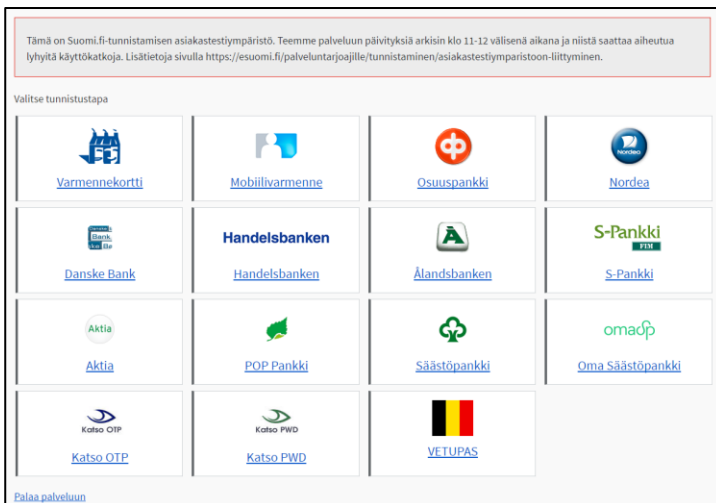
Tämä on Suomi.fi-tunnistamisen asiakastestiympäristö. Teemme palveluun päivityksiä arkisin klo 11-12 välisenä aikana ja niistä saattaa aiheutua lyhyitä käyttökatkoja. Lisätietoja sivulla https://esuomi.fi/palveluntarjoajille/tunnistaminen/asiakastestiympäristoon-liittyminen.

Valitse tunnistustapa

| | | | |
|---|---|---|---|
| Varmennekortti | Mobiilivarmenne | Osuuspankki | Nordea |
| Danske Bank | Handelsbanken Handelsbanken | Ålandsbanken | S-Pankki S-Pankki |
| Aktia Aktia | POP Pankki | Säästöpankki | omasp Oma Säästöpankki |
| Katso OTP Katso OTP | Katso PWD Katso PWD | VETUPAS | |

Palaa palveluun